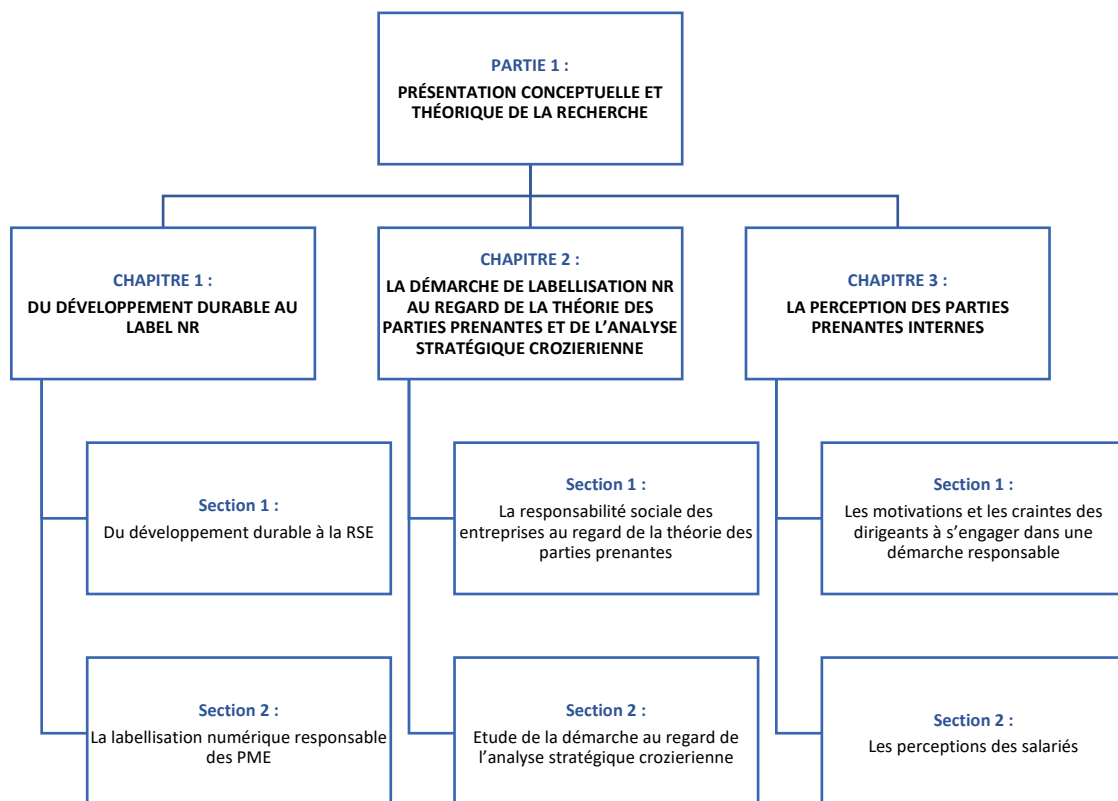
PARTIE 1 :
PRÉSENTATION CONCEPTUELLE ET THÉORIQUE DE LA RECHERCHE

CHAPITRE 1 :
DU DÉVELOPPEMENT DURABLE AU LABEL NR

Section 1 :
Du développement durable à la RSE

Section 2 :
La labellisation numérique responsable des PME

CHAPITRE 2 :
LA DÉMARCHE DE LABELLISATION NR AU REGARD DE LA THÉORIE DES PARTIES PRENANTES ET DE L'ANALYSE STRATÉGIQUE CROZIERIENNE

Section 1 :
La responsabilité sociale des entreprises au regard de la théorie des parties prenantes

Section 2 :
Etude de la démarche au regard de l'analyse stratégique crozierienne

CHAPITRE 3 :
LA PERCEPTION DES PARTIES PRENANTES INTERNES

Section 1 :
Les motivations et les craintes des dirigeants à s'engager dans une démarche responsable

Section 2 :
Les perceptions des salariés